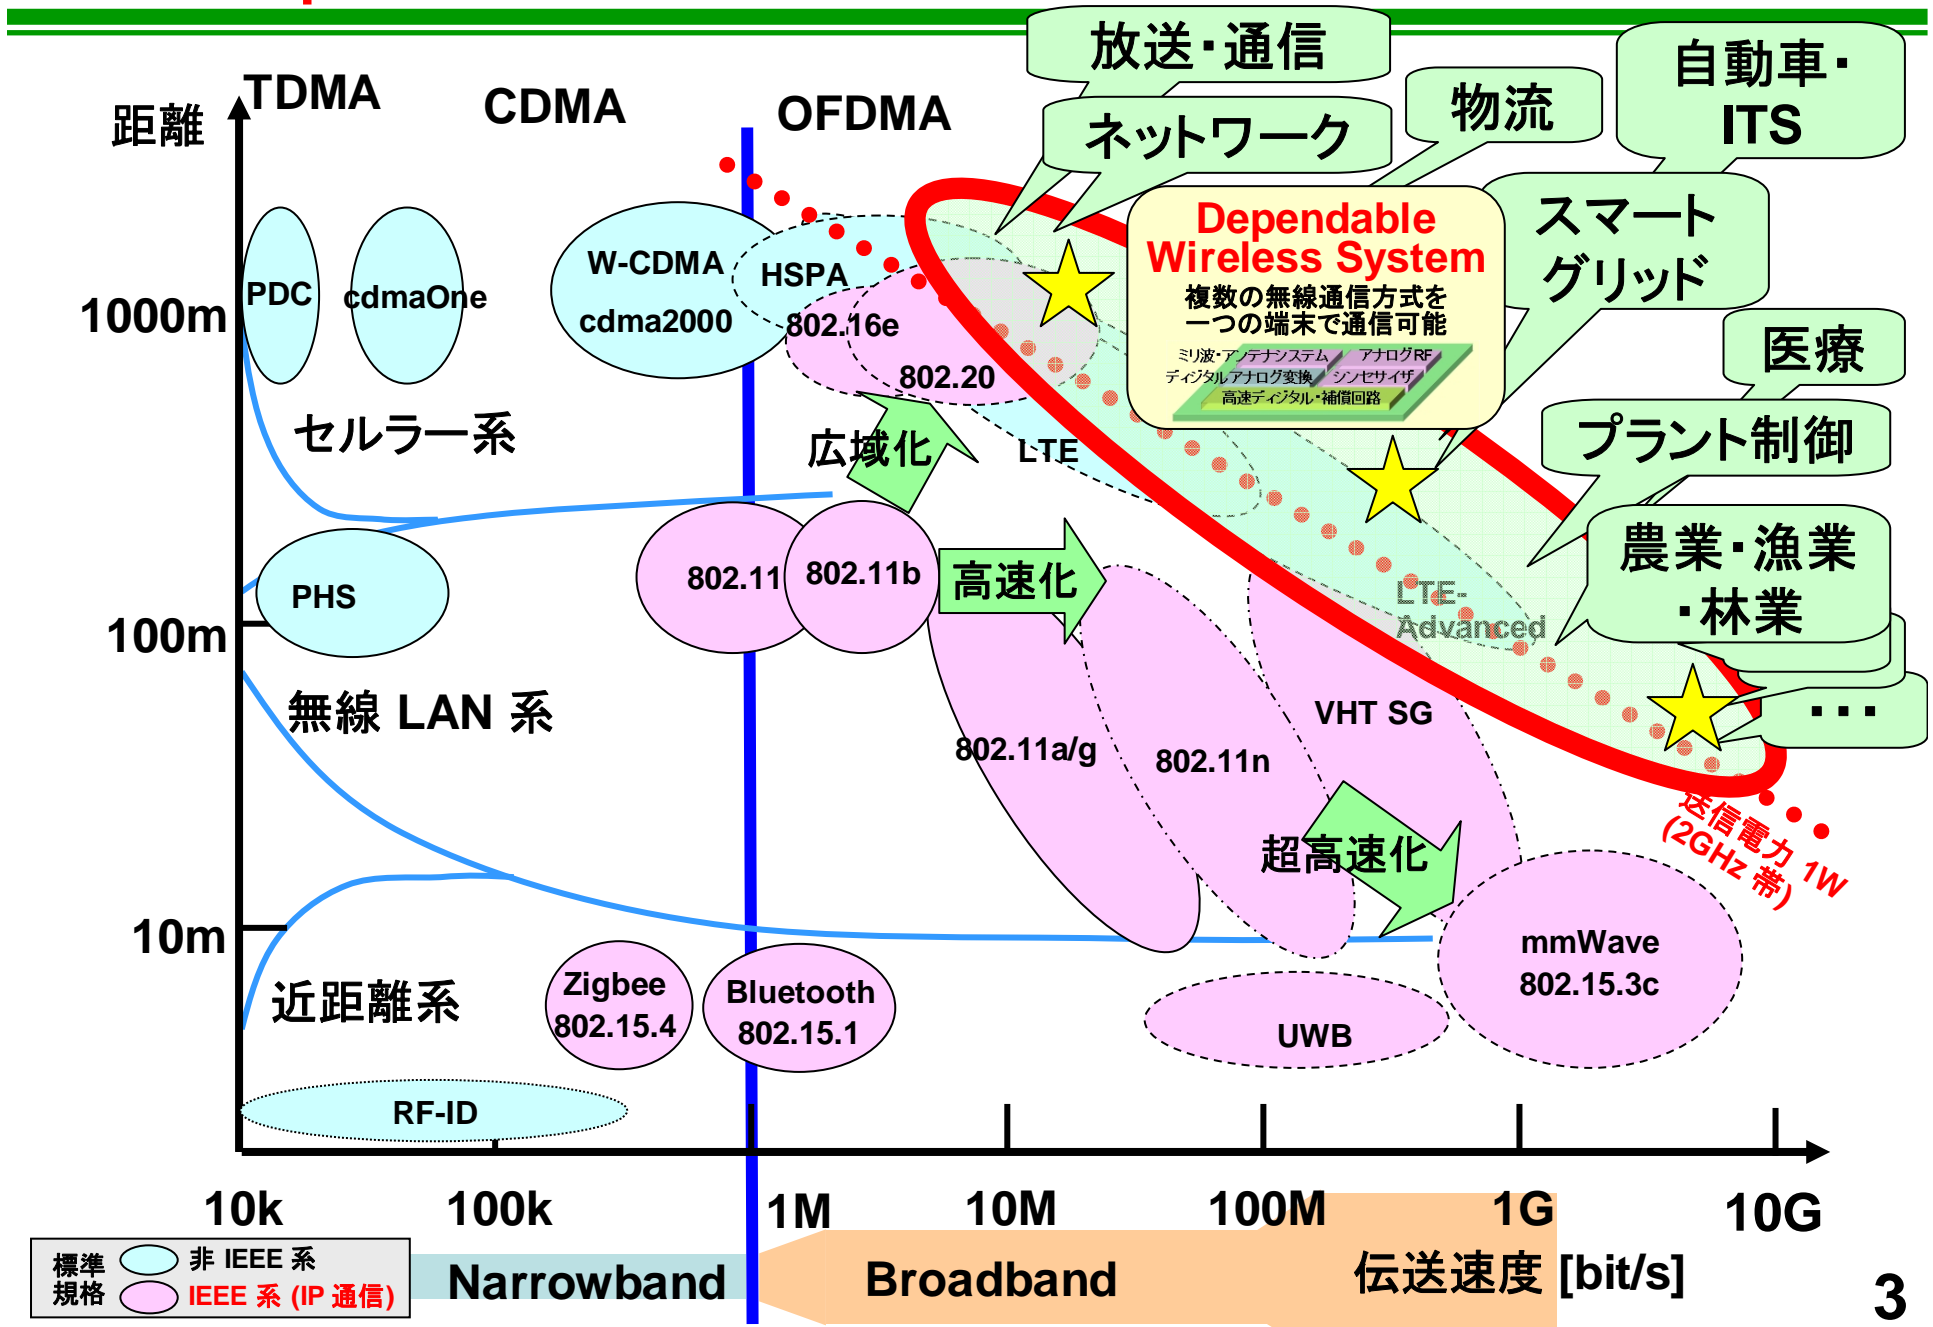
距離

TDMA

CDMA

OFDMA

放送・通信

ネットワーク

物流

自動車・ITS

スマートグリッド

医療

プラント制御

農業・漁業・林業

・・・

Dependable Wireless System

複数の無線通信方式を一つの端末で通信可能

ミリ波・アンテナシステム

アナログRF

ディジタルアナログ変換

シンセサイザ

高速ディジタル・補償回路

1000m

100m

10m

PDC

cdmaOne

W-CDMA

cdma2000

HSPA

802.16e

802.20

LTE

LTE-Advanced

セルラー系

広域化

PHS

802.11

802.11b

高速化

無線 LAN 系

802.11a/g

802.11n

VHT SG

超高速化

送信電力 1W (2GHz 帯)

近距離系

Zigbee 802.15.4

Bluetooth 802.15.1

UWB

mmWave 802.15.3c

RF-ID

10k

100k

1M

10M

100M

1G

10G

標準規格

非 IEEE 系

IEEE 系 (IP 通信)

Narrowband

Broadband

伝送速度 [bit/s]

3